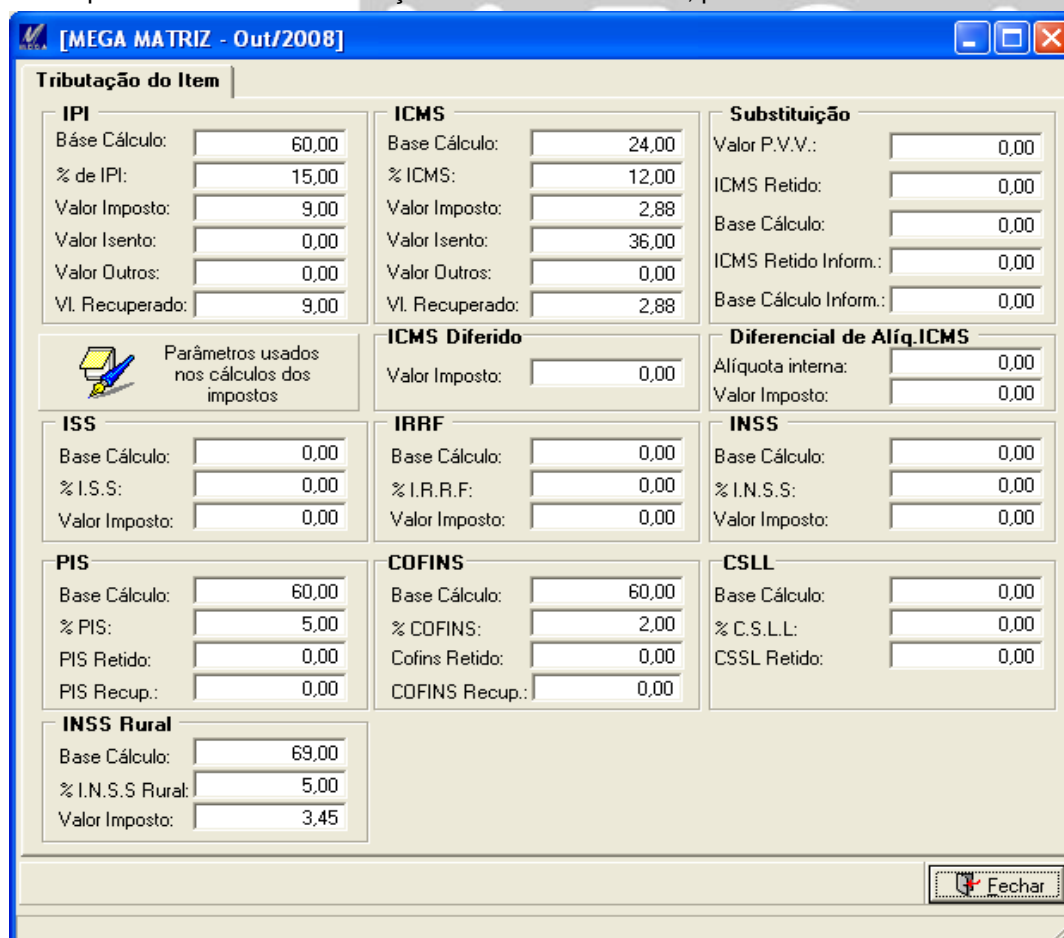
[MEGA MATRIZ - Out/2008]

Tributação do Item

IPI
Báse Cálculo: 60,00
% de IPI: 15,00
Valor Imposto: 9,00
Valor Isento: 0,00
Valor Outros: 0,00
Vl. Recuperado: 9,00

ICMS
Base Cálculo: 24,00
% ICMS: 12,00
Valor Imposto: 2,88
Valor Isento: 36,00
Valor Outros: 0,00
Vl. Recuperado: 2,88

Substituição
Valor P.V.V.: 0,00
ICMS Retido: 0,00
Base Cálculo: 0,00
ICMS Retido Inform.: 0,00
Base Cálculo Inform.: 0,00

Parâmetros usados nos cálculos dos impostos

ICMS Diferido
Valor Imposto: 0,00

Diferencial de Alíq.ICMS
Alíquota interna: 0,00
Valor Imposto: 0,00

ISS
Base Cálculo: 0,00
% I.S.S: 0,00
Valor Imposto: 0,00

IRRF
Base Cálculo: 0,00
% I.R.R.F: 0,00
Valor Imposto: 0,00

INSS
Base Cálculo: 0,00
% I.N.S.S: 0,00
Valor Imposto: 0,00

PIS
Base Cálculo: 60,00
% PIS: 5,00
PIS Retido: 0,00
PIS Recup.: 0,00

COFINS
Base Cálculo: 60,00
% COFINS: 2,00
Cofins Retido: 0,00
COFINS Recup.: 0,00

CSLL
Base Cálculo: 0,00
% C.S.L.L: 0,00
CSSL Retido: 0,00

INSS Rural
Base Cálculo: 69,00
% I.N.S.S Rural: 5,00
Valor Imposto: 3,45

Fechar